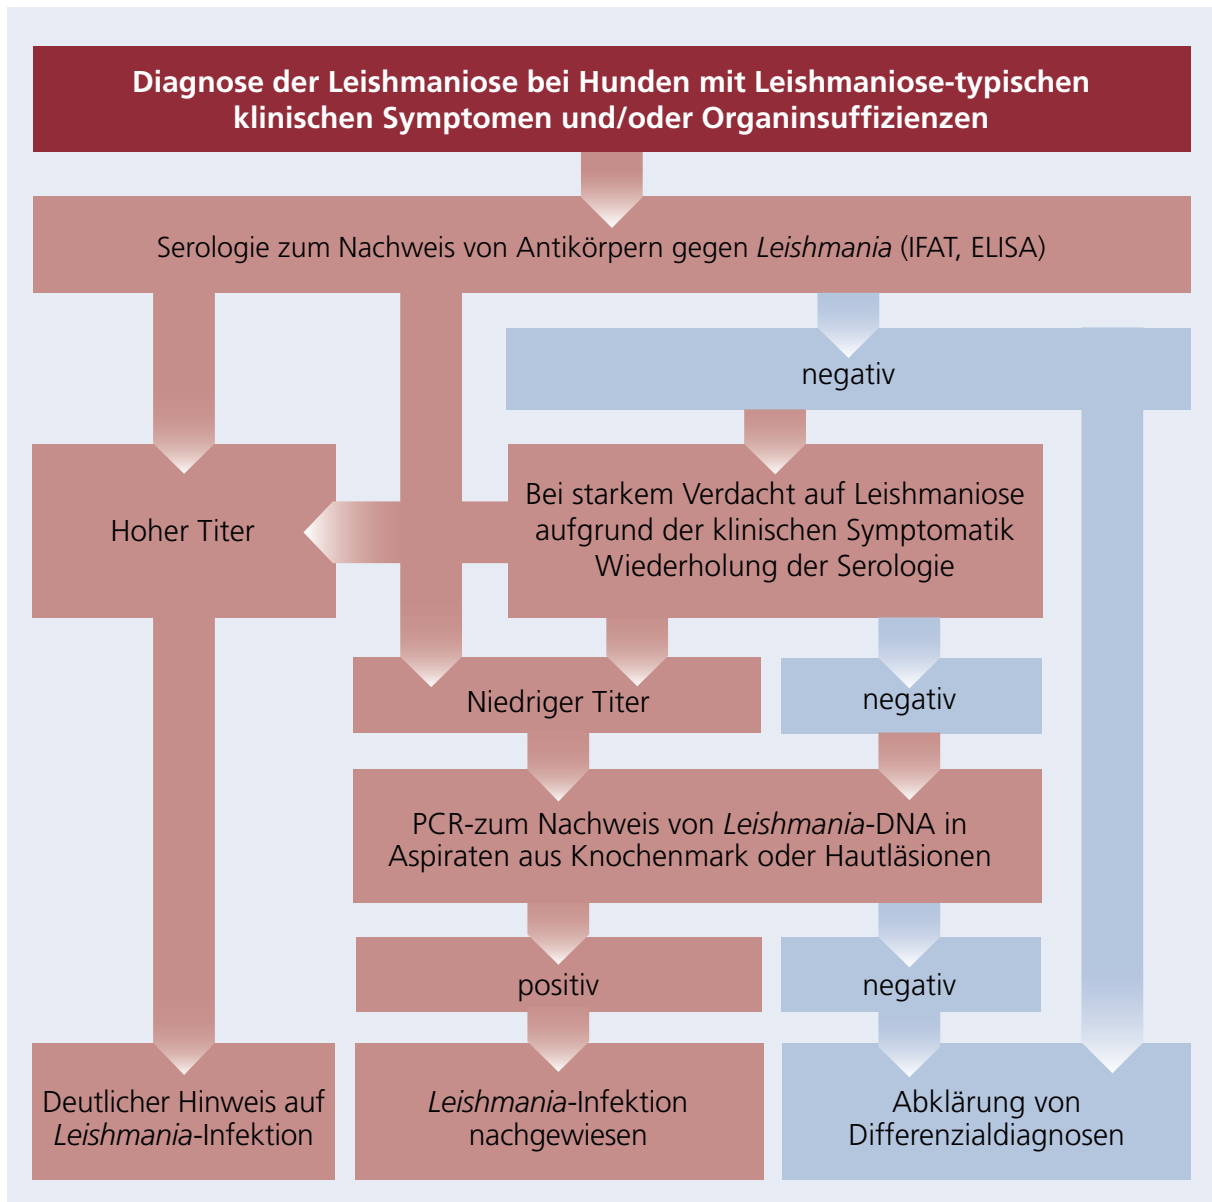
Diagnose der Leishmaniose bei Hunden mit Leishmaniose-typischen klinischen Symptomen und/oder Organinsuffizienzen

Serologie zum Nachweis von Antikörpern gegen *Leishmania* (IFAT, ELISA)

negativ

Hoher Titer

Bei starkem Verdacht auf Leishmaniose aufgrund der klinischen Symptomatik Wiederholung der Serologie

Niedriger Titer

negativ

PCR-zum Nachweis von *Leishmania*-DNA in Aspiraten aus Knochenmark oder Hautläsionen

positiv

negativ

Deutlicher Hinweis auf *Leishmania*-Infektion

*Leishmania*-Infektion nachgewiesen

Abklärung von Differenzialdiagnosen